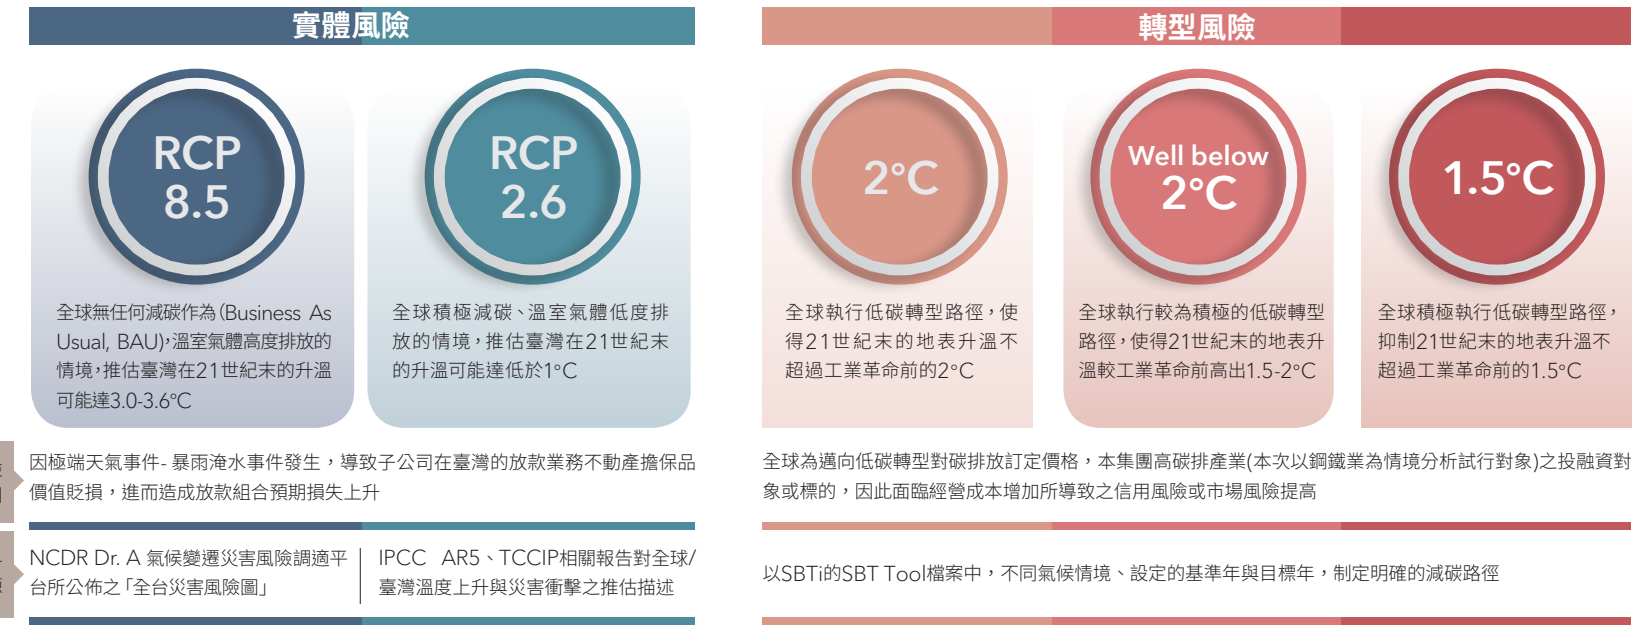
實體風險

RCP 8.5

全球無任何減碳作為(Business As Usual, BAU),溫室氣體高度排放的情境,推估臺灣在21世紀末的升溫可能達3.0-3.6°C

RCP 2.6

全球積極減碳、溫室氣體低度排放的情境,推估臺灣在21世紀末的升溫可能達低於1°C

轉型風險

2°C

全球執行低碳轉型路徑,使得21世紀末的地表升溫不超過工業革命前的2°C

Well below 2°C

全球執行較為積極的低碳轉型路徑,使得21世紀末的地表升溫較工業革命前高出1.5-2°C

1.5°C

全球積極執行低碳轉型路徑,抑制21世紀末的地表升溫不超過工業革命前的1.5°C

因極端天氣事件- 暴雨淹水事件發生,導致子公司在臺灣的放款業務不動產擔保品價值貶損,進而造成放款組合預期損失上升

全球為邁向低碳轉型對碳排放訂定價格,本集團高碳排產業(本次以鋼鐵業為情境分析試行對象)之投融資對象或標的,因此面臨經營成本增加所導致之信用風險或市場風險提高

NCDR Dr. A 氣候變遷災害風險調適平台所公佈之「全台災害風險圖」

IPCC AR5、TCCIP相關報告對全球/臺灣溫度上升與災害衝擊之推估描述

以SBTi的SBT Tool檔案中,不同氣候情境、設定的基準年與目標年,制定明確的減碳路徑